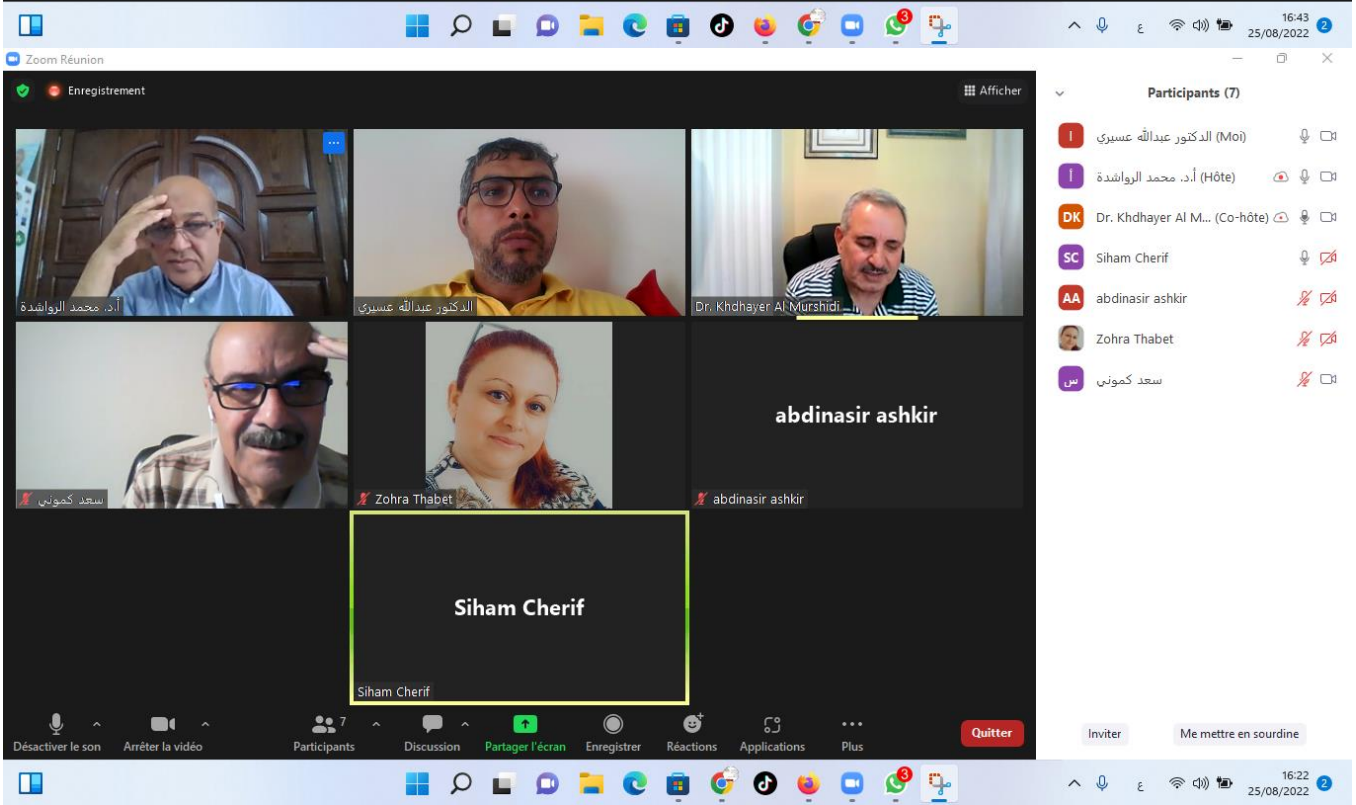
16:43
25/08/2022
2

Zoom Réunion

Enregistrement

Afficher

أ.د. محمد الرواشدة
الدكتور عبدالله عسيري
Dr. Khdhayer Al Murshidi
سعد كموني
Zohra Thabet
abdinasir ashkir
abdinasir ashkir
Siham Cherif
Siham Cherif

Participants (7)

الدكتور عبدالله عسيري (Moi)
أ.د. محمد الرواشدة (Hôte)
DK Dr. Khdhayer Al M... (Co-hôte)
SC Siham Cherif
AA abdinasir ashkir
Zohra Thabet
سعد كموني

Désactiver le son
Arrêter la vidéo
7
Participants
Discussion
Partager l'écran
Enregistrer
Réactions
Applications
Plus
Quitter

Inviter
Me mettre en sourdine

16:22
25/08/2022
2